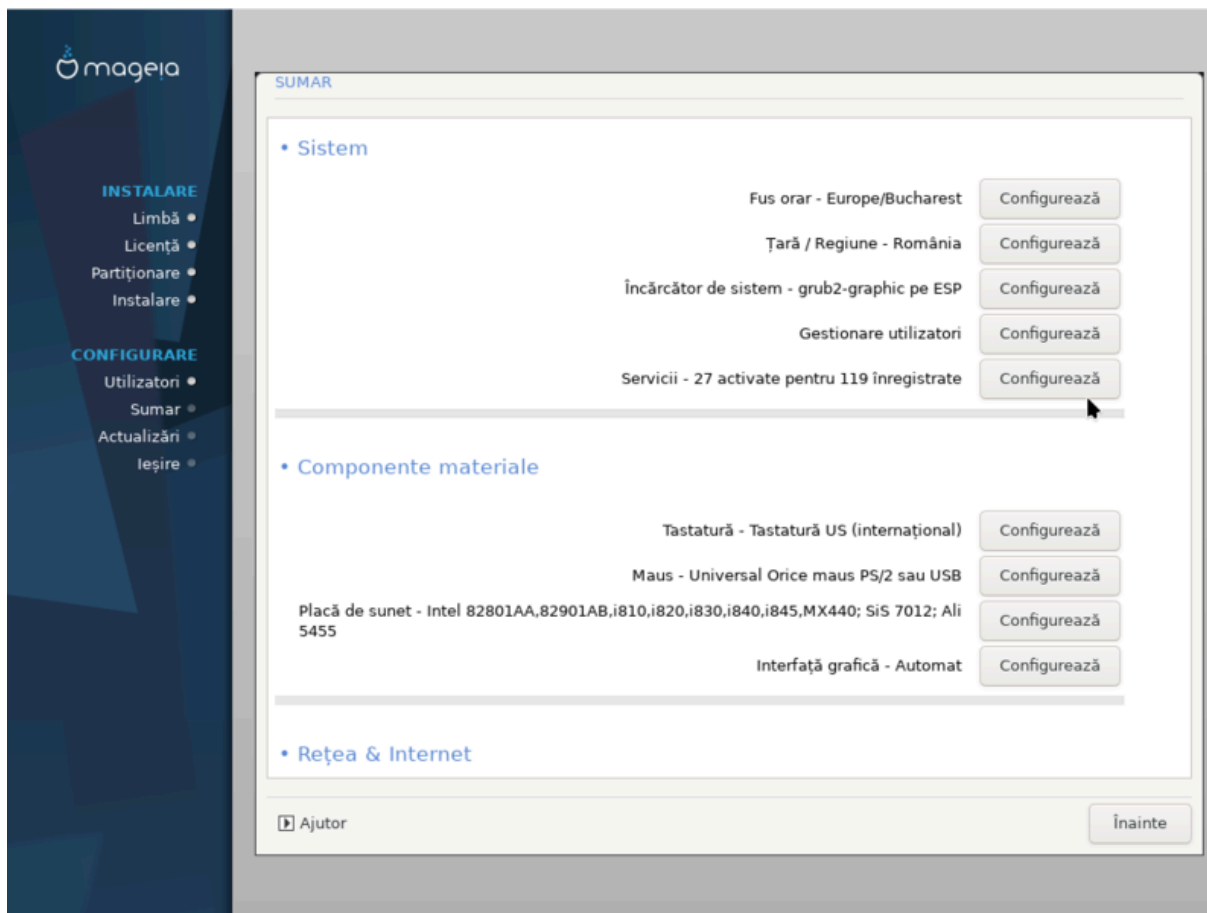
mageia

INSTALARE
Limbă
Licență
Partiționare
Instalare

CONFIGURARE
Utilizatori
Sumar
Actualizări
Ieșire

SUMAR

• Sistem

Fus orar - Europe/Bucharest | Configurează

Țară / Regiune - România | Configurează

Încărcător de sistem - grub2-graphic pe ESP | Configurează

Gestionare utilizatori | Configurează

Servicii - 27 activate pentru 119 înregistrate | Configurează

• Componente materiale

Tastatură - Tastatură US (internațional) | Configurează

Maus - Universal Orice maus PS/2 sau USB | Configurează

Placă de sunet - Intel 82801AA,82901AB,i810,i820,i830,i840,i845,MX440; SiS 7012; Ali 5455 | Configurează

Interfață grafică - Automat | Configurează

• Rețea & Internet

Ajutor

Înainte